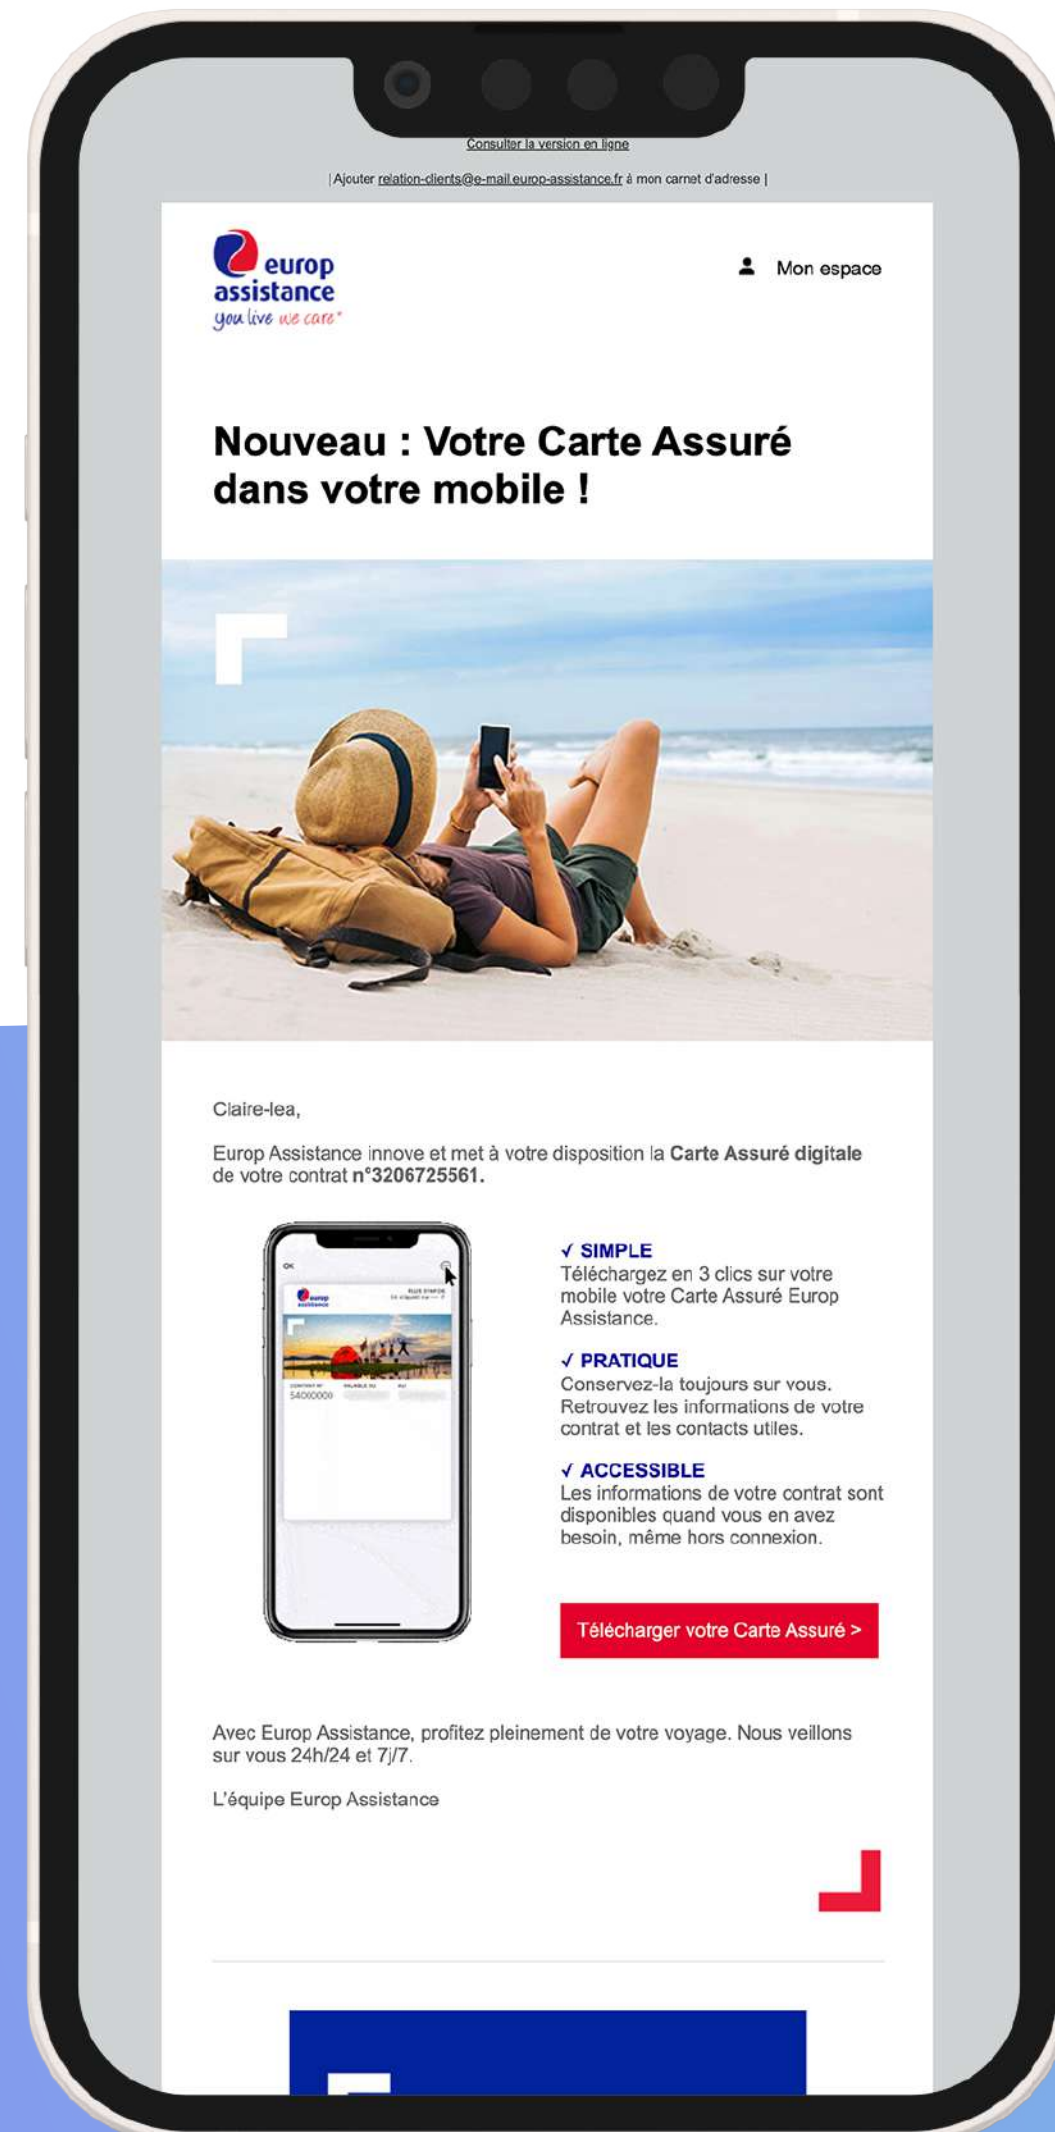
Consulter la version en ligne

| Ajouter relation-clients@e-mail.europ-assistance.fr à mon carnet d'adresse |

europ assistance
you live we care

Mon espace

Nouveau : Votre Carte Assuré dans votre mobile !

Claire-lea,

Europ Assistance innove et met à votre disposition la **Carte Assuré digitale** de votre contrat **n°3206725561.**

OK
europ assistance
54000000

✓ SIMPLE
Téléchargez en 3 clics sur votre mobile votre Carte Assuré Europ Assistance.

✓ PRATIQUE
Conservez-la toujours sur vous. Retrouvez les informations de votre contrat et les contacts utiles.

✓ ACCESSIBLE
Les informations de votre contrat sont disponibles quand vous en avez besoin, même hors connexion.

Télécharger votre Carte Assuré >

Avec Europ Assistance, profitez pleinement de votre voyage. Nous veillons sur vous 24h/24 et 7j/7.

L'équipe Europ Assistance